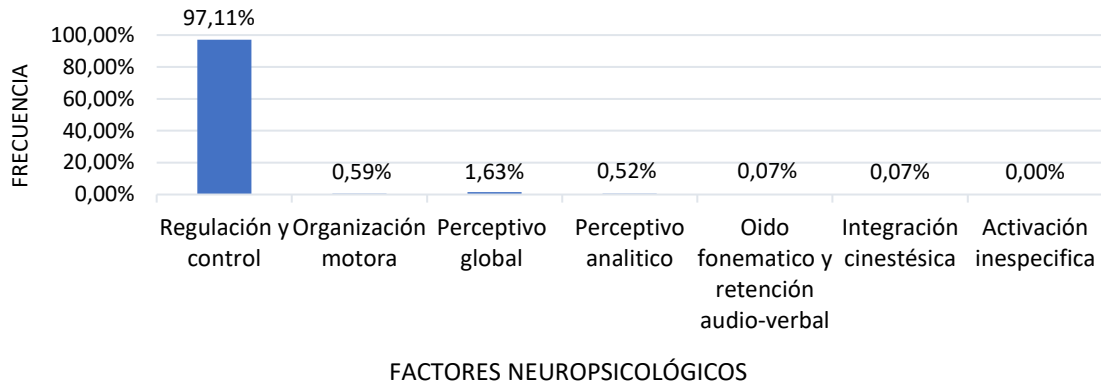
FRECUENCIA

100,00%
80,00%
60,00%
40,00%
20,00%
0,00%

97,11%
0,59%
1,63%
0,52%
0,07%
0,07%
0,00%

Regulación y control
Organización motora
Perceptivo global
Perceptivo analitico
Oido fonematico y retención audio-verbal
Integración cinestésica
Activación inespecifica

FACTORES NEUROPSICOLÓGICOS